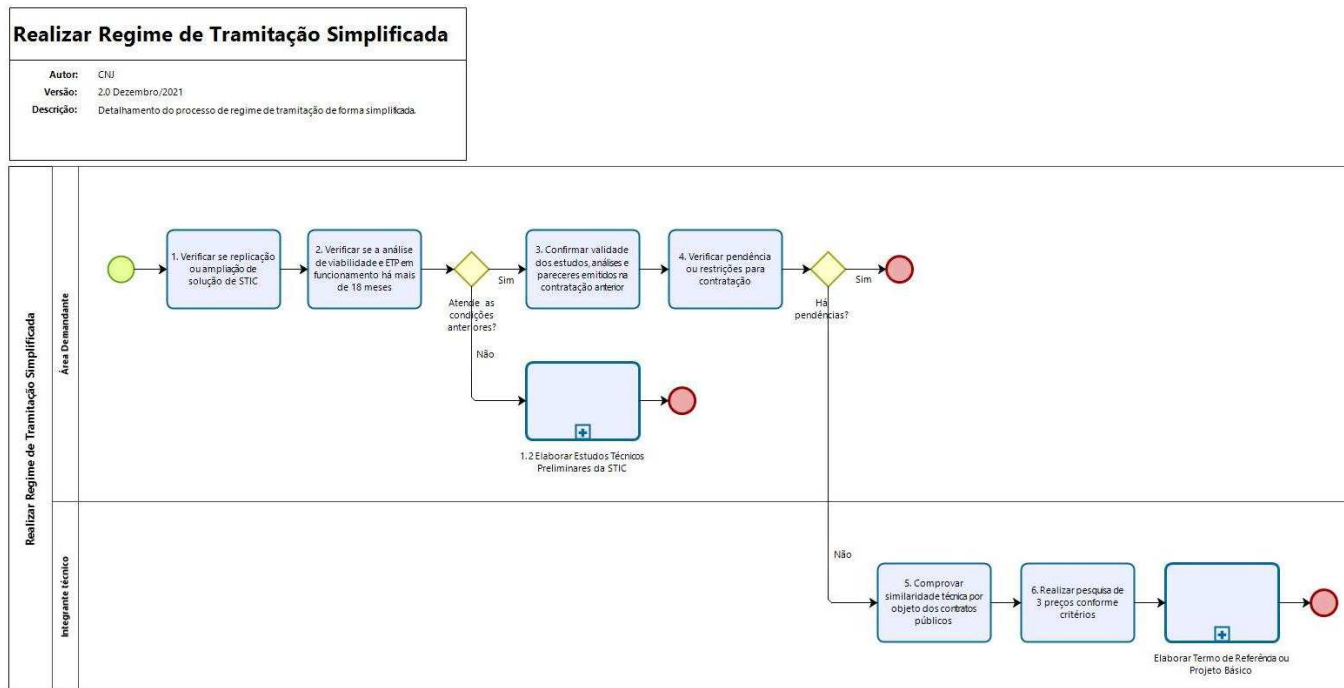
Realizar Regime de Tramitação Simplificada

Autor: CNJ
Versão: 2.0 Dezembro/2021
Descrição: Detalhamento do processo de regime de tramitação de forma simplificada.

Realizar Regime de Tramitação Simplificada

Área Demandante

1. Verificar se replicação ou ampliação de solução de STIC

2. Verificar se a análise de viabilidade e ETP em funcionamento há mais de 18 meses

Atende as condições anteriores?

Sim

Não

3. Confirmar validade dos estudos, análises e pareceres emitidos na contratação anterior

4. Verificar pendência ou restrições para contratação

Há pendências?

Sim

1.2 Elaborar Estudos Técnicos Preliminares da STIC

Integrante técnico

Não

5. Comprovar similaridade técnica por objeto dos contratos públicos

6. Realizar pesquisa de 3 preços conforme critérios

Elaborar Termo de Referência ou Projeto Básico